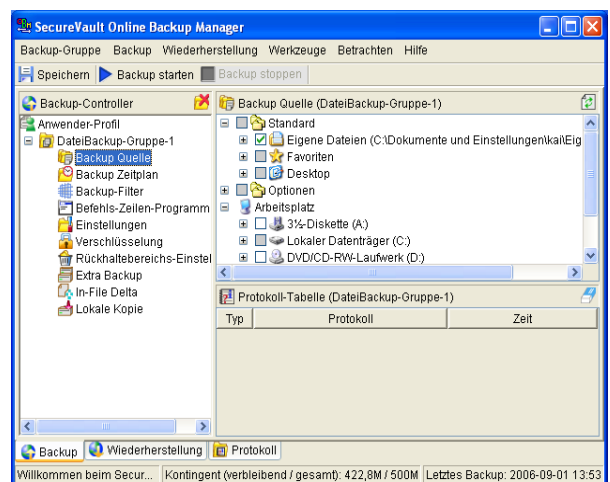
SecureVault Online Backup Manager

Backup-Gruppe Backup Wiederherstellung Werkzeuge Betrachten Hilfe

Speichern Backup starten Backup stoppen

Backup-Controller

Anwender-Profil
DateiBackup-Gruppe-1
Backup Quelle
Backup Zeitplan
Backup-Filter
Befehls-Zeilen-Programm
Einstellungen
Verschlüsselung
Rückhaltebereichs-Einstel
Extra Backup
In-File Delta
Lokale Kopie

Backup Quelle (DateiBackup-Gruppe-1)

Standard
Eigene Dateien (C:\Dokumente und Einstellungen\kai\Eig
Favoriten
Desktop
Optionen
Arbeitsplatz
3½-Diskette (A:)
Lokaler Datenträger (C:)
DVD/CD-RW-Laufwerk (D:)

Protokoll-Tabelle (DateiBackup-Gruppe-1)

| Typ | Protokoll | Zeit |
|---|---|---|

Backup Wiederherstellung Protokoll

Willkommen beim Secur... Kontingent (verbleibend / gesamt): 422,8M / 500M Letztes Backup: 2006-09-01 13:53